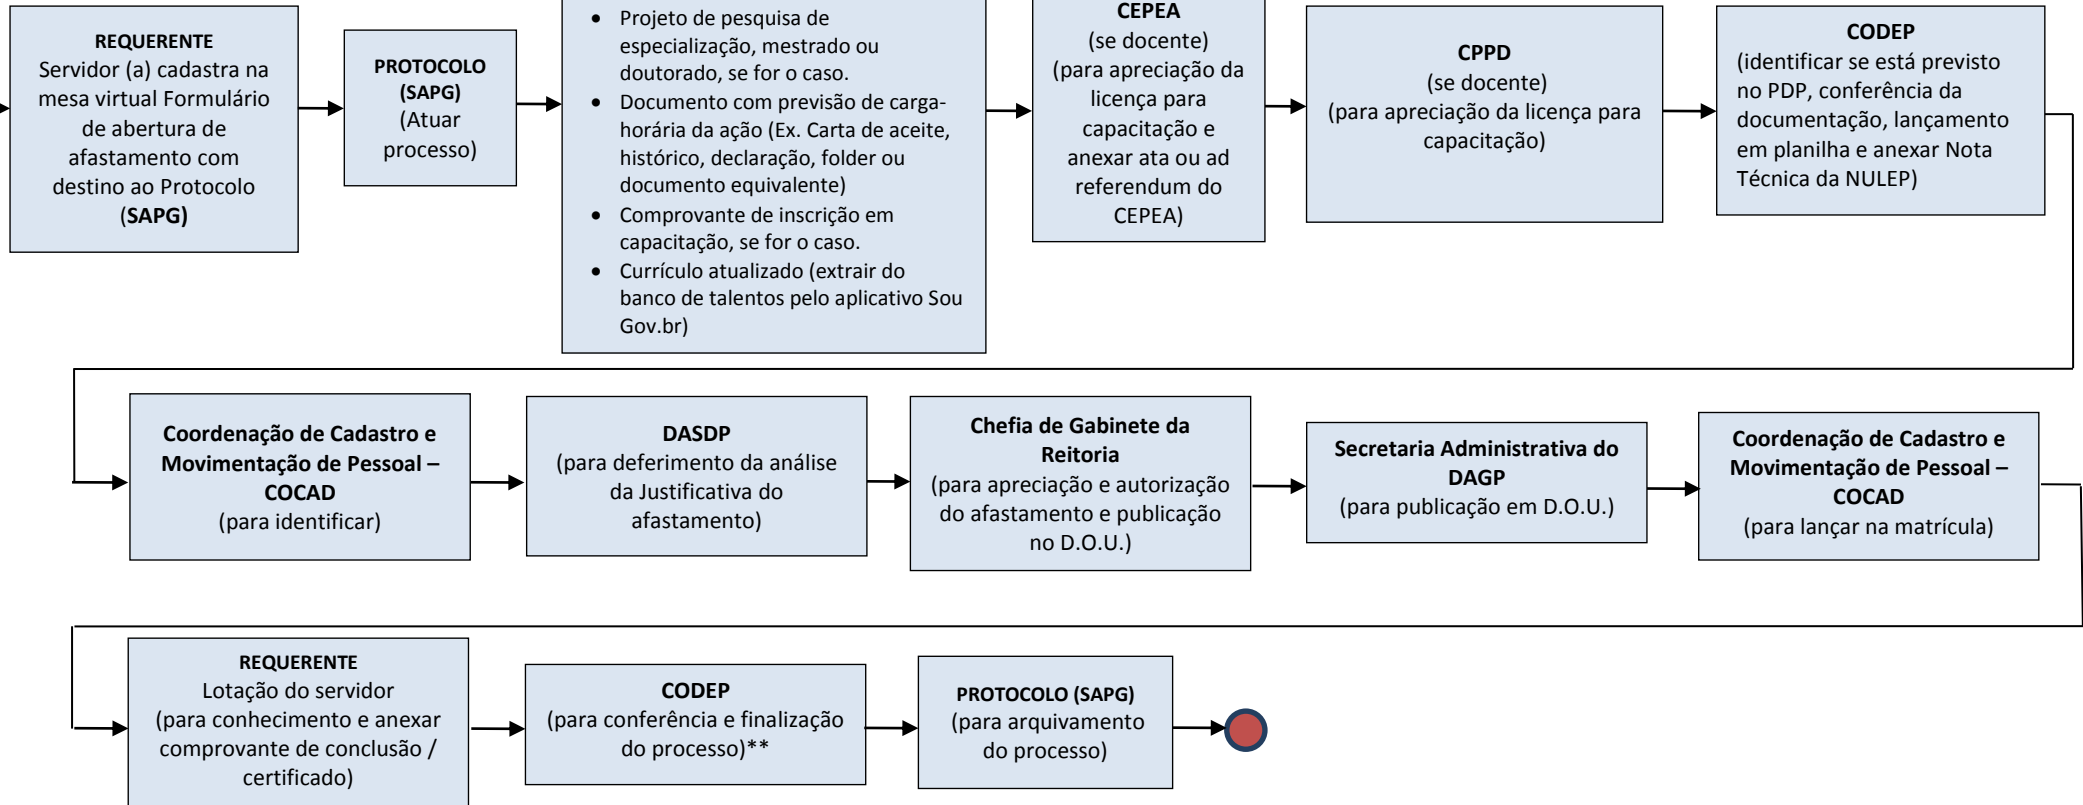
REQUERENTE
Servidor (a) cadastra na mesa virtual Formulário de abertura de afastamento com destino ao Protocolo (SAPG)

PROTOCOLO (SAPG)
(Atuar processo)

- Projeto de pesquisa de especialização, mestrado ou doutorado, se for o caso.
- Documento com previsão de carga-horária da ação (Ex. Carta de aceite, histórico, declaração, folder ou documento equivalente)
- Comprovante de inscrição em capacitação, se for o caso.
- Currículo atualizado (extrair do banco de talentos pelo aplicativo Sou Gov.br)

CEPEA
(se docente)
(para apreciação da licença para capacitação e anexar ata ou ad referendum do CEPEA)

CPPD
(se docente)
(para apreciação da licença para capacitação)

CODEP
(identificar se está previsto no PDP, conferência da documentação, lançamento em planilha e anexar Nota Técnica da NULEP)

Coordenação de Cadastro e Movimentação de Pessoal – COCAD
(para identificar)

DASDP
(para deferimento da análise da Justificativa do afastamento)

Chefia de Gabinete da Reitoria
(para apreciação e autorização do afastamento e publicação no D.O.U.)

Secretaria Administrativa do DAGP
(para publicação em D.O.U.)

Coordenação de Cadastro e Movimentação de Pessoal – COCAD
(para lançar na matrícula)

REQUERENTE
Lotação do servidor
(para conhecimento e anexar comprovante de conclusão / certificado)

CODEP
(para conferência e finalização do processo)**

PROTOCOLO (SAPG)
(para arquivamento do processo)